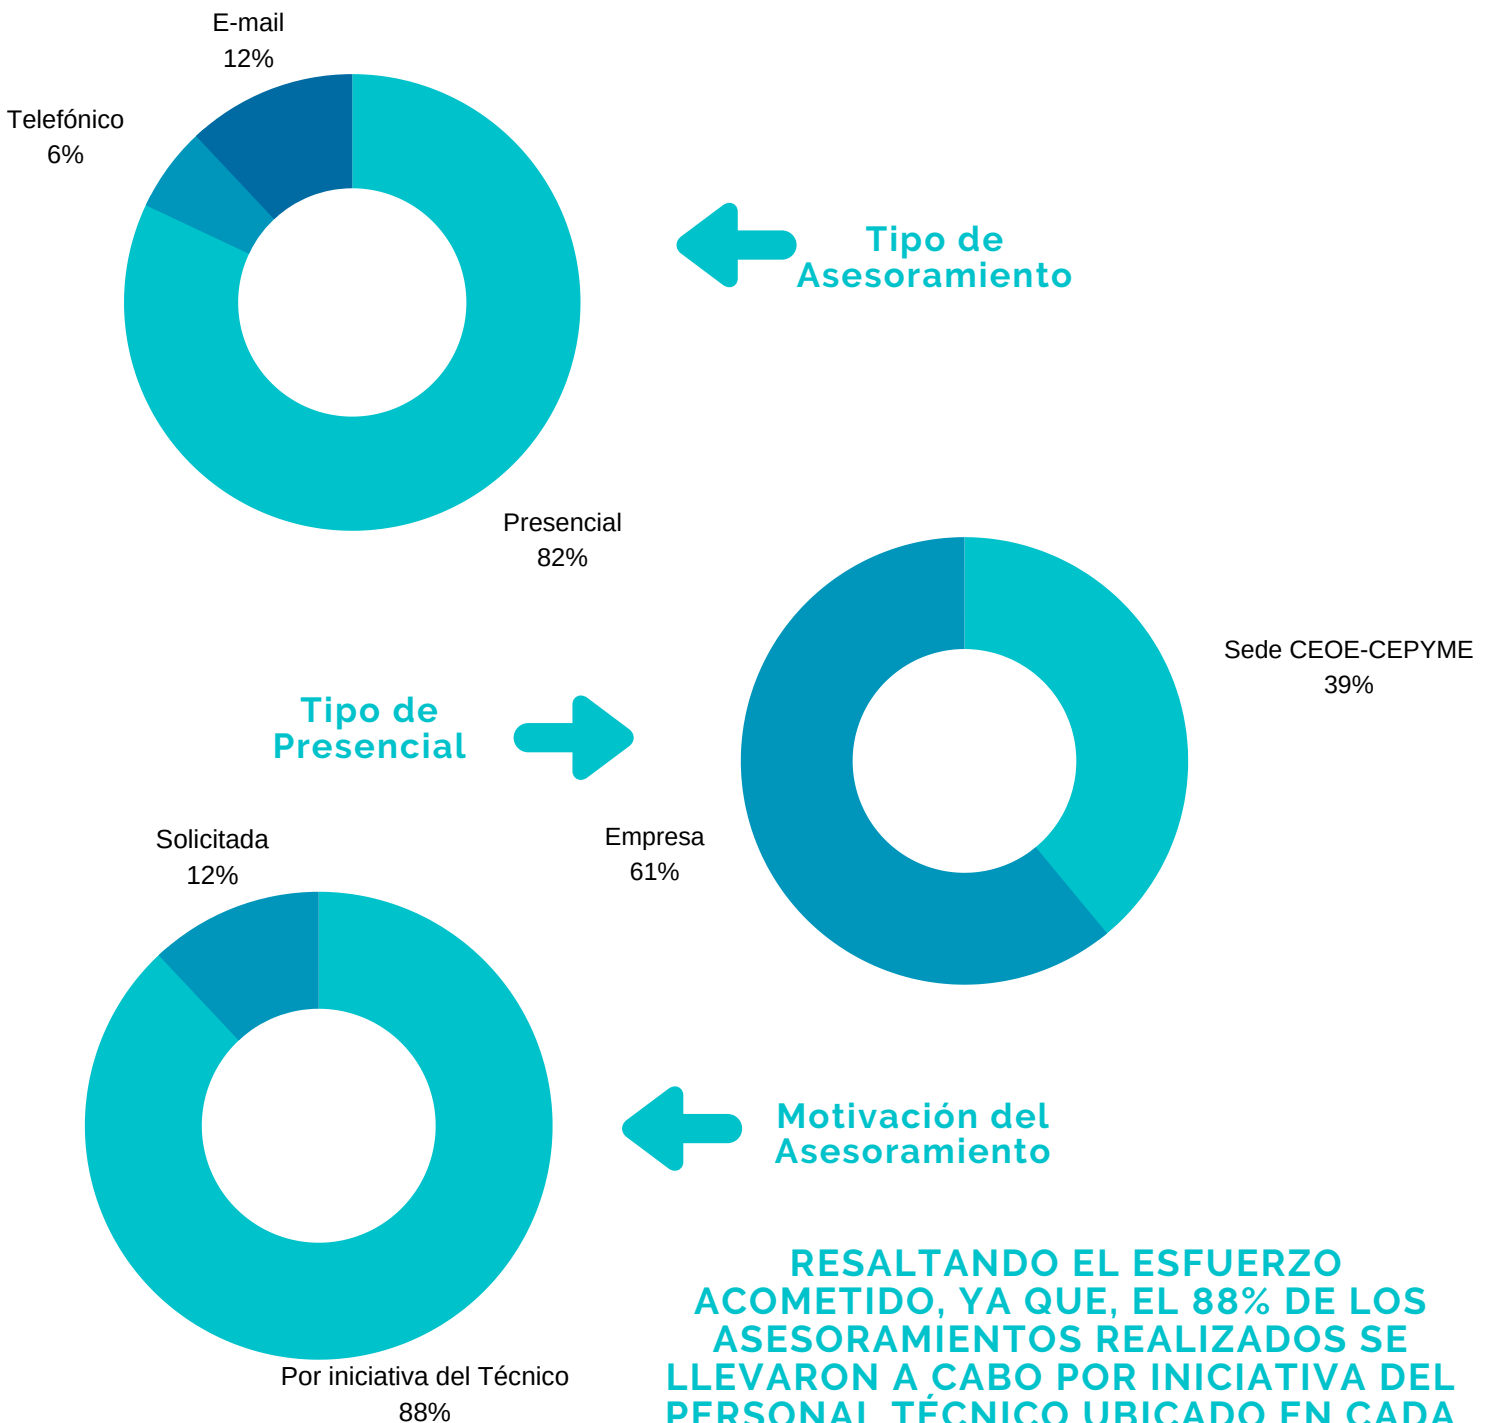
E-mail
12%

Telefónico
6%

Tipo de
Asesoramiento

Presencial
82%

Sede CEOE-CEPYME
39%

Tipo de
Presencial

Empresa
61%

Solicitada
12%

Motivación del
Asesoramiento

RESALTANDO EL ESFUERZO ACOMETIDO, YA QUE, EL 88% DE LOS ASESORAMIENTOS REALIZADOS SE LLEVARON A CABO POR INICIATIVA DEL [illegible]

Por iniciativa del Técnico
88%